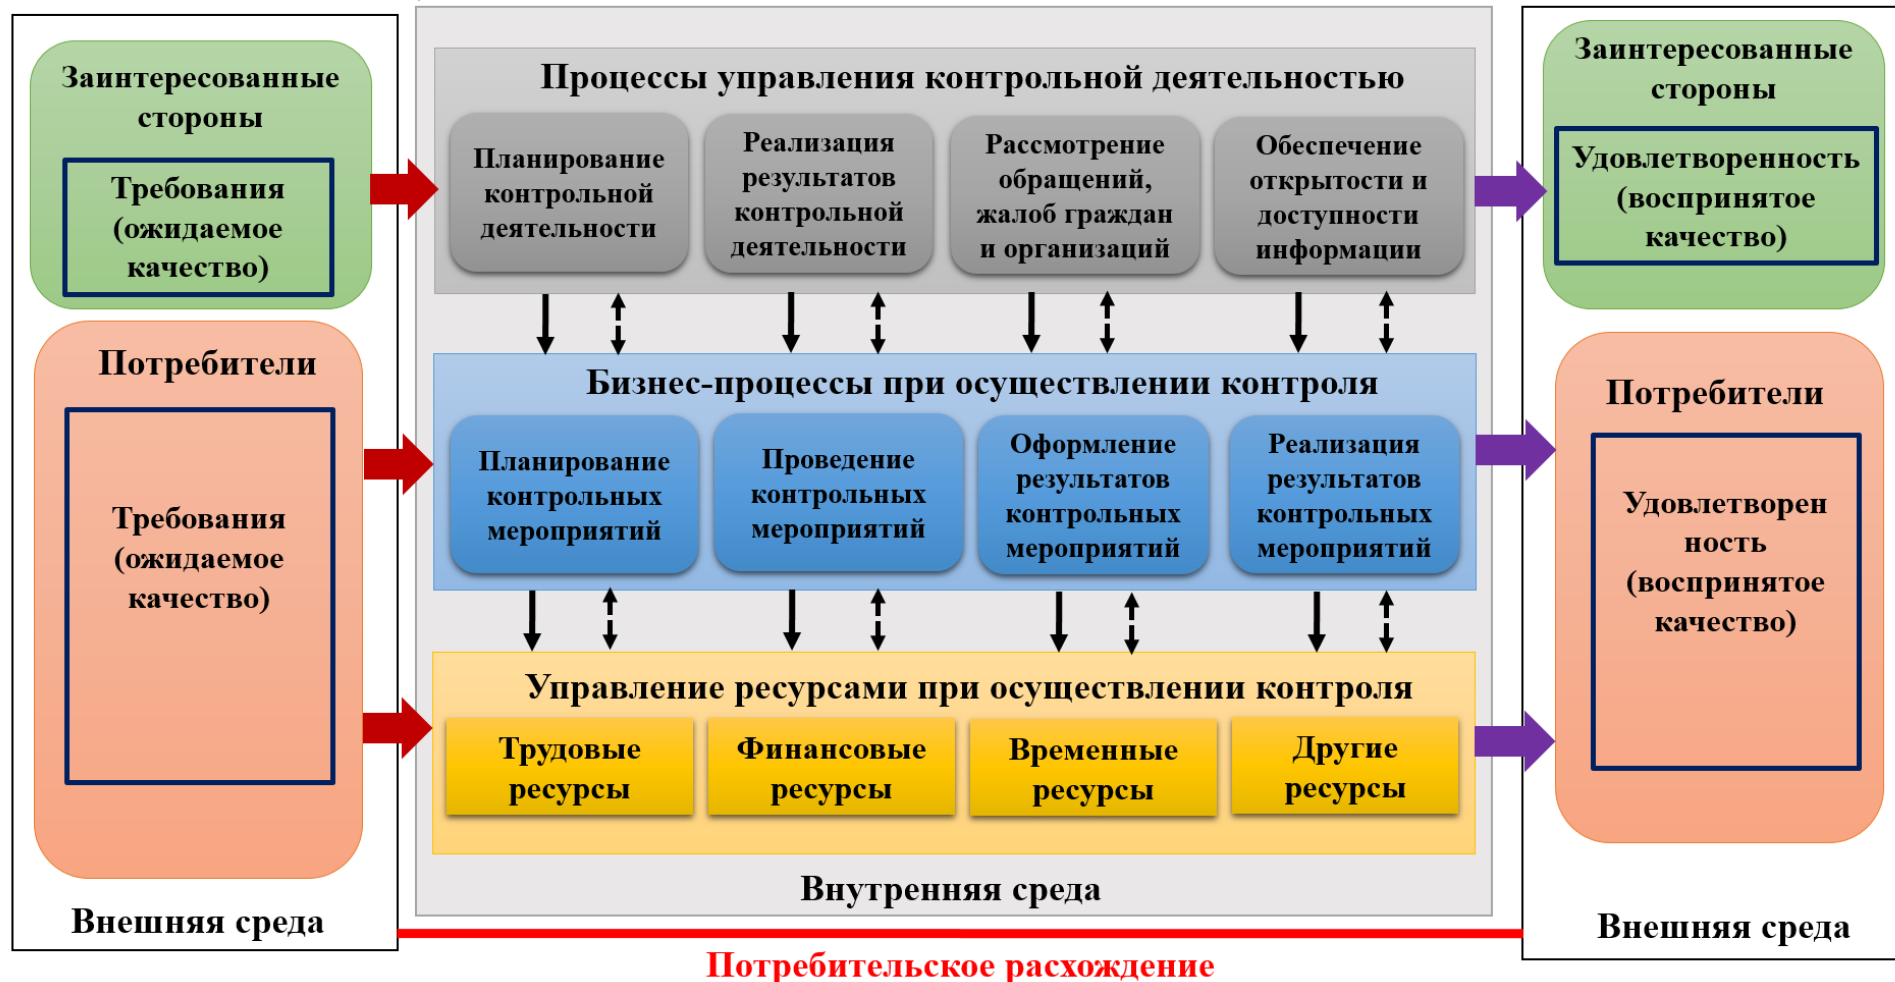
Заинтересованные стороны

Требования (ожидаемое качество)

Потребители

Требования (ожидаемое качество)

Внешняя среда

Процессы управления контрольной деятельностью

Планирование контрольной деятельности

Реализация результатов контрольной деятельности

Рассмотрение обращений, жалоб граждан и организаций

Обеспечение открытости и доступности информации

Бизнес-процессы при осуществлении контроля

Планирование контрольных мероприятий

Проведение контрольных мероприятий

Оформление результатов контрольных мероприятий

Реализация результатов контрольных мероприятий

Управление ресурсами при осуществлении контроля

Трудовые ресурсы

Финансовые ресурсы

Временные ресурсы

Другие ресурсы

Внутренняя среда

Заинтересованные стороны

Удовлетворенность (воспринятое качество)

Потребители

Удовлетворен ность (воспринятое качество)

Внешняя среда

Потребительское расхождение